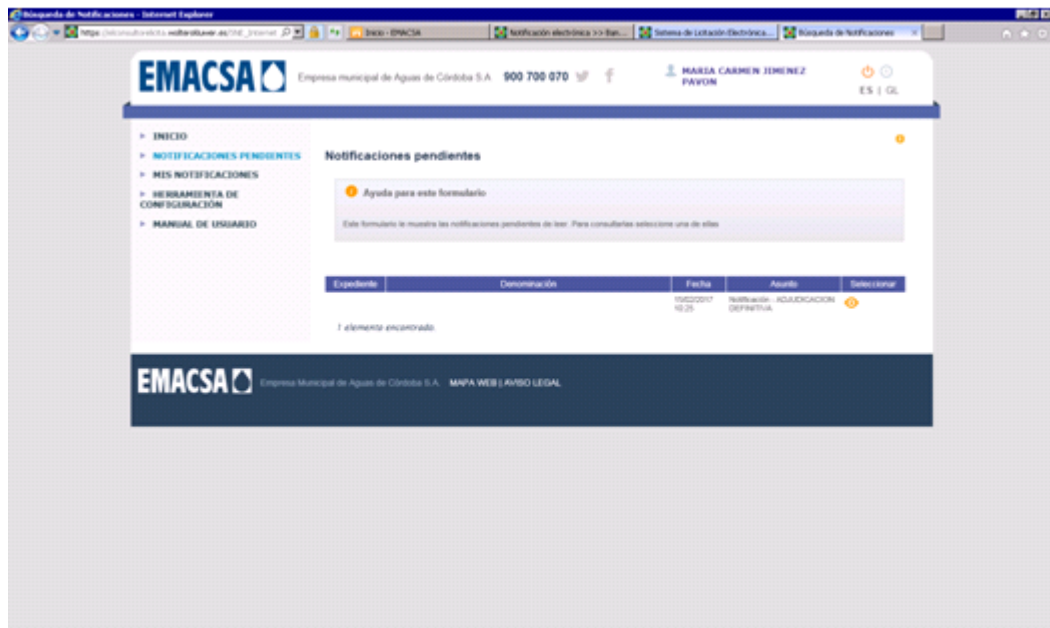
Búsqueda de Notificaciones - Internet Explorer

https://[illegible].wolterskluwer.es/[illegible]

Inicio - EMACSA

Notificación electrónica >> Ban...

Sistema de Licitación Electrónica...

Búsqueda de Notificaciones

EMACSA

Empresa municipal de Aguas de Córdoba S.A. 900 700 070

MARIA CARMEN JIMENEZ PAVON

ES | GL

INICIO

NOTIFICACIONES PENDIENTES

MIS NOTIFICACIONES

HERRAMIENTA DE CONFIGURACIÓN

MANUAL DE USUARIO

Notificaciones pendientes

Ayuda para este formulario

Este formulario le muestra las notificaciones pendientes de leer. Para consultarlas seleccione una de ellas

| Expediente | Denominación | Fecha | Asunto | Seleccionar |
|---|---|---|---|---|
| | | 15/02/2017 10:25 | Notificación - ADJUDICACION DEFINITIVA | |

1 elemento encontrado.

EMACSA

Empresa Municipal de Aguas de Córdoba S.A. MAPA WEB | AVISO LEGAL